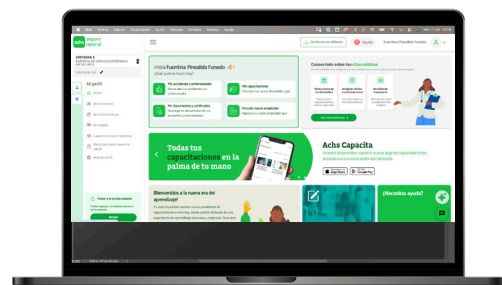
achs seguro laboral

¡Hola Fuentina Pinealida Fumedo 👋!
¿Qué quieres hacer hoy?

Mis accidentes y enfermedades

Mis capacitaciones

Mis documentos y certificados

Vincular nuevo empleador

Conoce todo sobre los sitios estables

Todas tus capacitaciones en la palma de tu mano

Achs Capacita

Bienvenidos a la nueva era del aprendizaje!

¿Necesitas ayuda?

Mi perfil

Inicio

Volver a la versión anterior

Certificado de afiliación

Ayuda

Fuentina Pinealida Fumedo